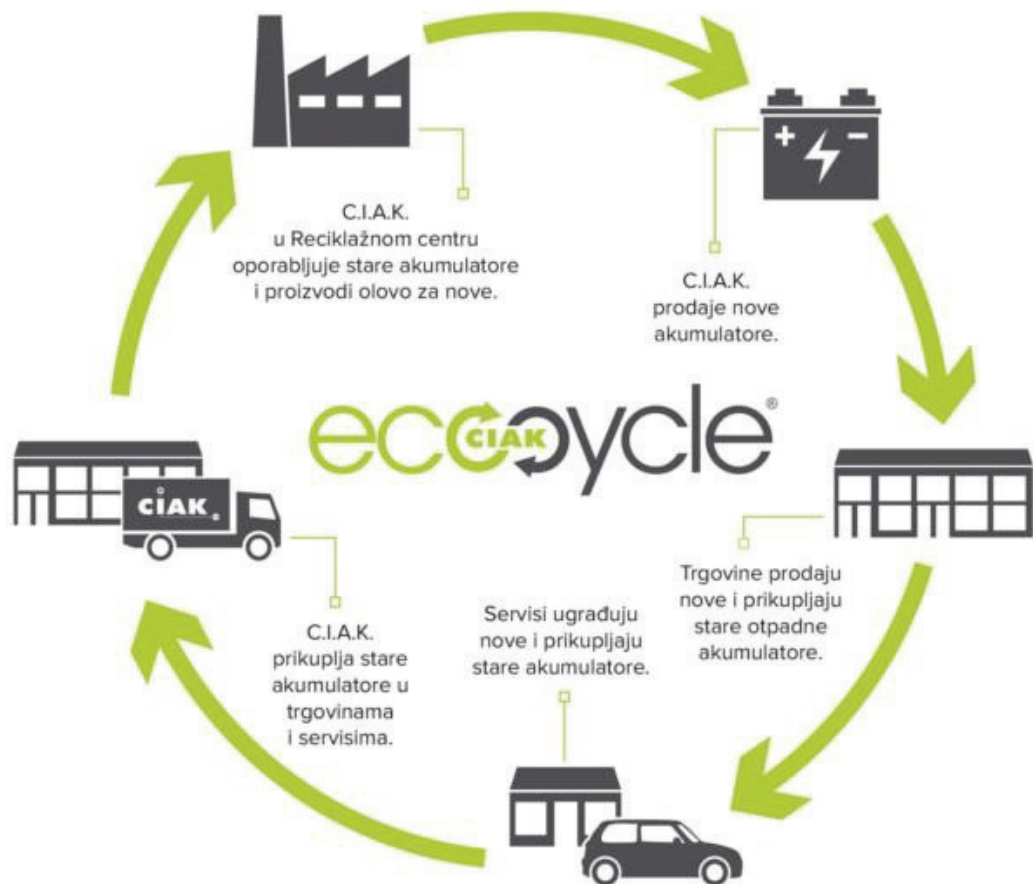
C.I.A.K.
u Reciklažnom centru oporabljuje stare akumulatore i proizvodi olovo za nove.

C.I.A.K.
prodaje nove akumulatore.

+ −

ecoCIAKcycle®

CIAK

Trgovine prodaju nove i prikupljaju stare otpadne akumulatore.

Servisi ugrađuju nove i prikupljaju stare akumulatore.

C.I.A.K.
prikuplja stare akumulatore u trgovinama i servisima.